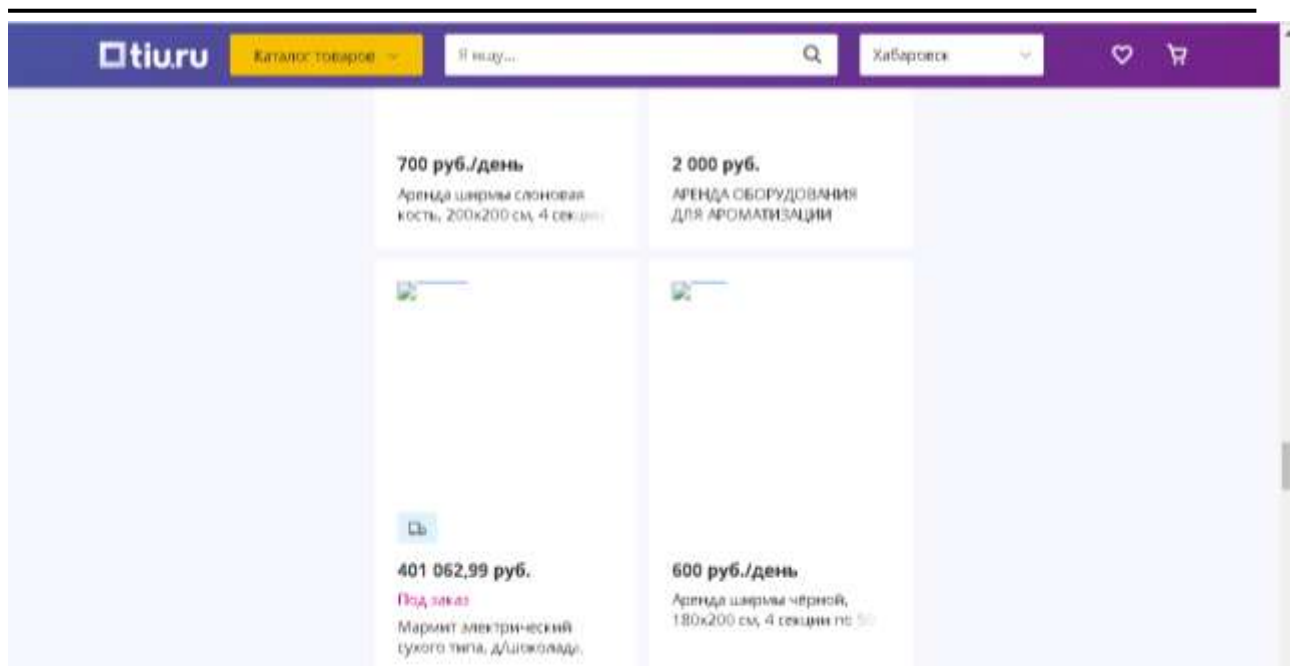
tiu.ru

Каталог товаров

Я ищу...

Хабаровск

700 руб./день

Аренда ширмы слоновая кость, 200x200 см, 4 секции

2 000 руб.

АРЕНДА ОБОРУДОВАНИЯ ДЛЯ АРОМАТИЗАЦИИ

401 062,99 руб.

Под заказ

Мармит электрический сухого типа, д/шоколада,

600 руб./день

Аренда ширмы чёрной, 180x200 см, 4 секции по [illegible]